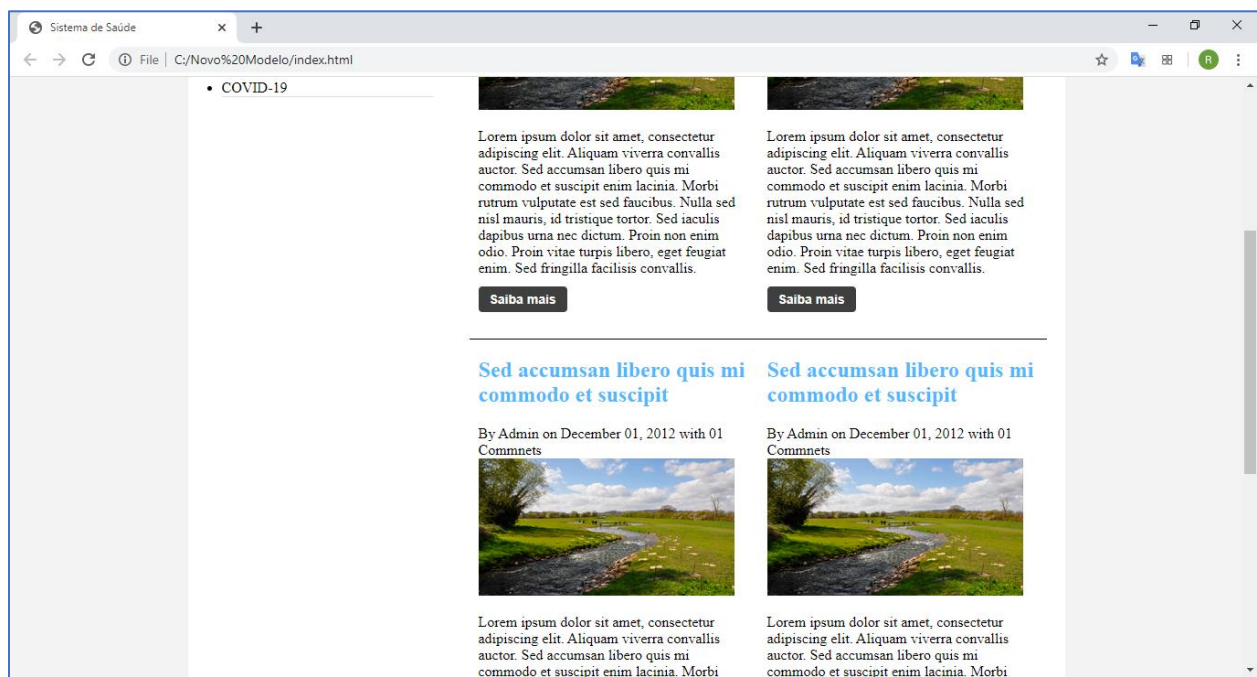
Sistema de Saúde × +

File | C:/Novo%20Modelo/index.html

R

• COVID-19

Lorem ipsum dolor sit amet, consectetur adipiscing elit. Aliquam viverra convallis auctor. Sed accumsan libero quis mi commodo et suscipit enim lacinia. Morbi rutrum vulputate est sed faucibus. Nulla sed nisl mauris, id tristique tortor. Sed iaculis dapibus urna nec dictum. Proin non enim odio. Proin vitae turpis libero, eget feugiat enim. Sed fringilla facilisis convallis.

Saiba mais

Lorem ipsum dolor sit amet, consectetur adipiscing elit. Aliquam viverra convallis auctor. Sed accumsan libero quis mi commodo et suscipit enim lacinia. Morbi rutrum vulputate est sed faucibus. Nulla sed nisl mauris, id tristique tortor. Sed iaculis dapibus urna nec dictum. Proin non enim odio. Proin vitae turpis libero, eget feugiat enim. Sed fringilla facilisis convallis.

Saiba mais

Sed accumsan libero quis mi commodo et suscipit

By Admin on December 01, 2012 with 01 Commnets

Lorem ipsum dolor sit amet, consectetur adipiscing elit. Aliquam viverra convallis auctor. Sed accumsan libero quis mi commodo et suscipit enim lacinia. Morbi

Sed accumsan libero quis mi commodo et suscipit

By Admin on December 01, 2012 with 01 Commnets

Lorem ipsum dolor sit amet, consectetur adipiscing elit. Aliquam viverra convallis auctor. Sed accumsan libero quis mi commodo et suscipit enim lacinia. Morbi